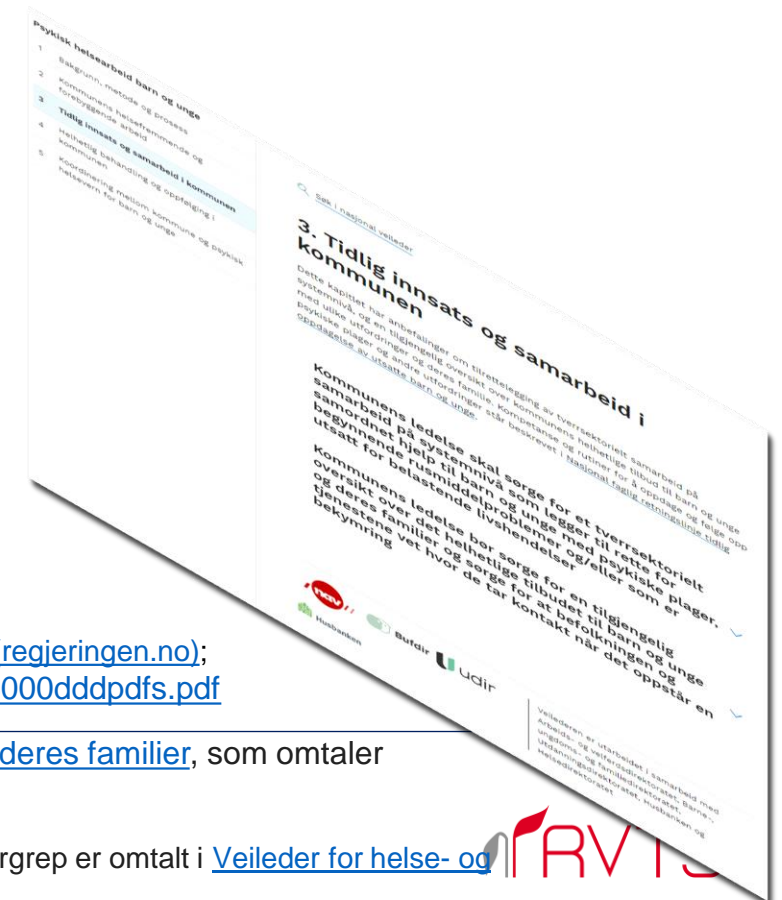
Psykisk helsearbeid barn og unge

1 Bakgrunn, metode og prosess

2 Kommunens helsefremmende og forebyggende arbeid

3 Tidlig innsats og samarbeid i kommunen

4 Helhetlig behandling og oppfølging i kommunen

5 Koordinering mellom kommune og psykisk helsevern for barn og unge

Søk i nasjonal veileder

3. Tidlig innsats og samarbeid i kommunen

Dette kapittel har anbefalinger om tilrettelegging av tverrsektorielt samarbeid på systemnivå og en tilgjengelig oversikt over kommunens helhetlige tilbud til barn og unge med ulike utfordringer og deres familie. Kompetanse og rutiner for å oppdage og følge opp psykiske plager og andre utfordringer står beskrevet i Nasjonal faglig retningslinje tidlig oppdagelse av utsatte barn og unge.

Kommunens ledelse skal sørge for et tverrsektorielt samarbeid på systemnivå som legger til rette for samordnet hjelp til barn og unge med psykiske plager, begynnende rusmiddelproblemer og/eller som er utsatt for belastende livshendelser

Kommunens ledelse bør sørge for en tilgjengelig oversikt over det helhetlige tilbudet til barn og unge og deres familier og sørge for at befolkningen og tjenestene vet hvor de tar kontakt når det oppstår en bekymring

nav Husbanken Bufdir Udir

Veilederen er utarbeidet i samarbeid med Arbeids- og velferdsdirektoratet, Barne-, ungdoms- og familiedirektoratet, Husbanken og Utdanningsdirektoratet, Helsedirektoratet

(regjeringen.no);
000dddpdfs.pdf

deres familier, som omtaler

rgrep er omtalt i Veileder for helse- og

RVTS